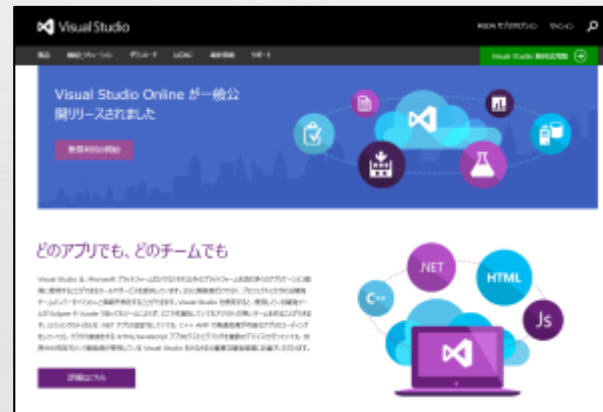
Visual Studio

MSDN サブスクリプション　サインイン

製品　機能とソリューション　ダウンロード　ALM　価格情報　サポート

Visual Studio 無料試用版

Visual Studio Online が一般公開リリースされました

無料利用の開始

どのアプリでも、どのチームでも

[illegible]

詳細はこちら

.NET

HTML

C++

Js